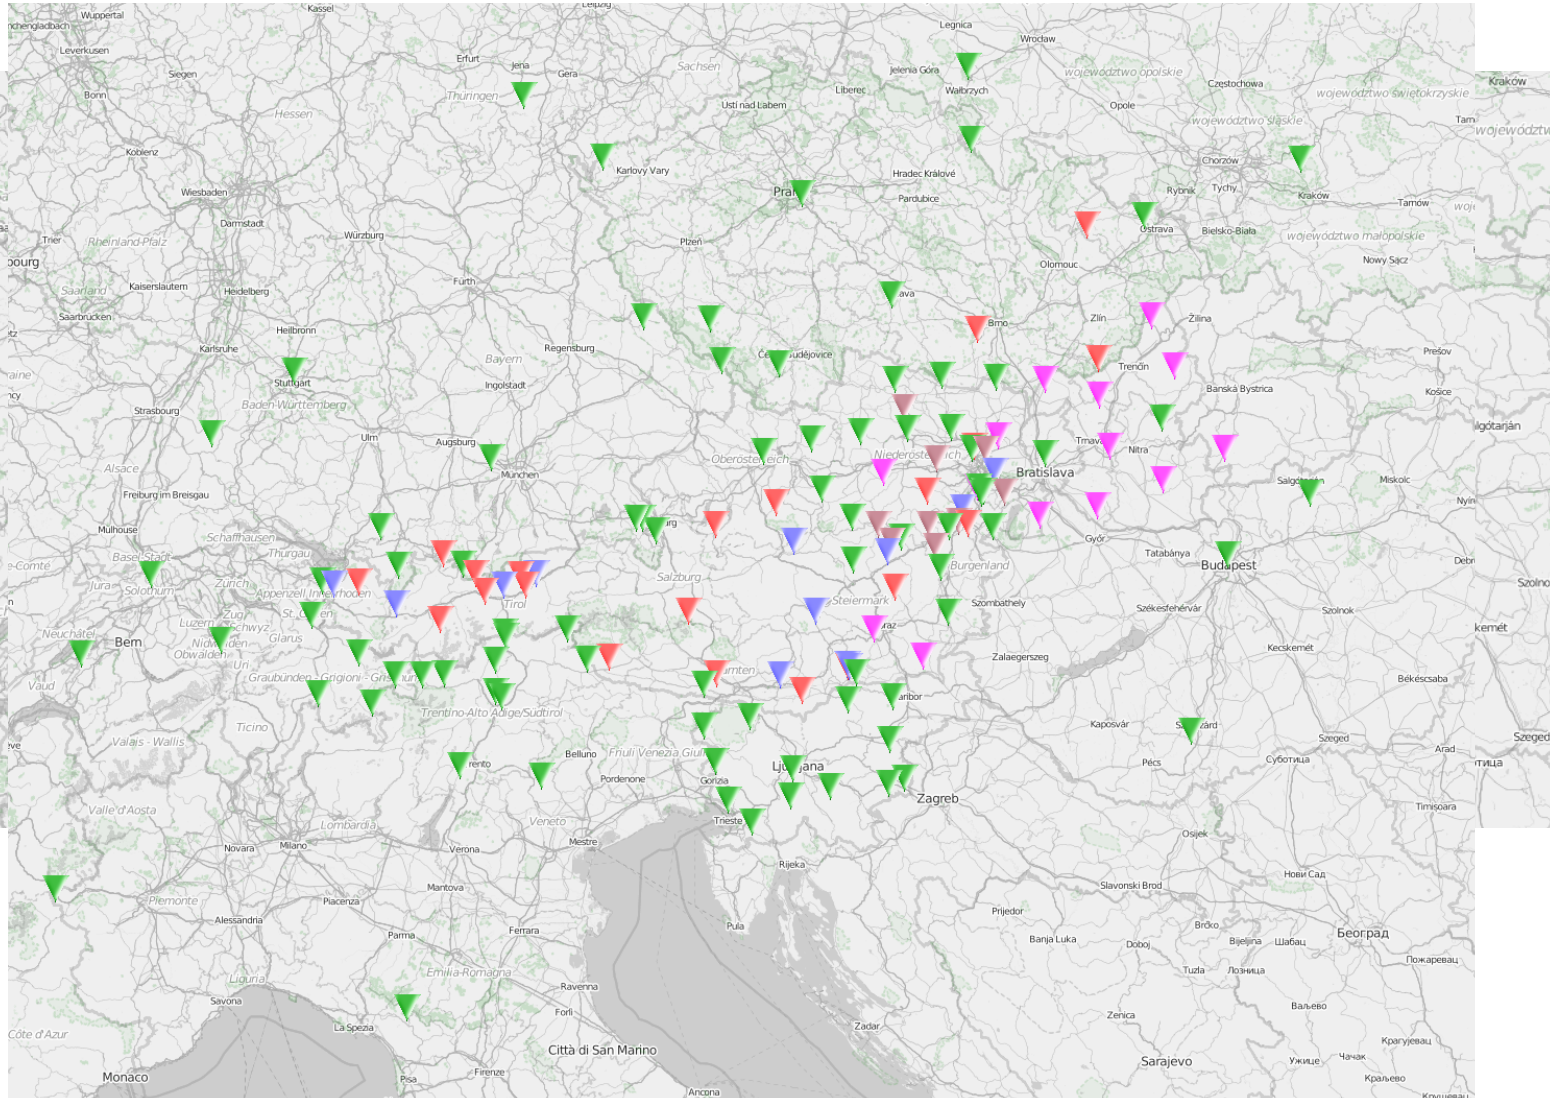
Wuppertal
Kassel
Leipzig
Mönchengladbach
Leverkusen
Siegen
Bonn
Erfurt
Jena
Gera
Thüringen
Sachsen
Legnica
Wrocław
Jelenia Góra
Wałbrzych
województwo opolskie
Częstochowa
Kraków
województwo świętokrzyskie
Liberec
Ústí nad Labem
Opole
województwo śląskie
Tarn
województw
Koblenz
Hessen
Karlovy Vary
Hradec Králové
Chorzów
Wiesbaden
Darmstadt
Praha
Pardubice
Rybnik
Tychy
Kraków
Trier
Rheinland-Pfalz
Würzburg
Ostrava
Bielsko-Biała
Tarnów
Plzeň
województwo małopolskie
bourg
Olomouc
Nowy Sącz
Saarland
Kaiserslautern
Heidelberg
Fürth
Saarbrücken
Heilbronn
Brno
Zlín
Žilina
Karlsruhe
Regensburg
Bayern
České Budějovice
Trenčín
Prešov
Stuttgart
Ingolstadt
Banská Bystrica
Košice
Strasbourg
Baden-Württemberg
Ulm
Augsburg
Trnava
Nitra
Salgótarján
Alsace
München
Niederösterreich
Bratislava
Oberösterreich
Freiburg im Breisgau
Salgótarján
Miskolc
Mulhouse
Győr
Schaffhausen
Tatabánya
Budapest
Basel-Stadt
Thurgau
Salzburg
Burgenland
Comté
Jura
Zürich
Solothurn
Appenzell Innerrhoden
Tirol
Steiermark
Szombathely
Székesfehérvár
Szolnok
St. Gallen
Luzern
Zug
Schwyz
Graz
Neuchâtel
Bern
Glarus
Nidwalden
Obwalden
Uri
Kecskemét
Zalaegerszeg
Vaud
Graubünden - Grigioni - Grischun
Kärnten
Maribor
Békéscsaba
Trentino-Alto Adige/Südtirol
Ticino
Kaposvár
Valais - Wallis
Belluno
Friuli Venezia Giulia
Szekszárd
Szeged
Arad
Ljubljana
Trento
Pécs
Суботица
Szeged
Pordenone
Gorizia
Zagreb
Valle d'Aosta
Timișoara
Lombardia
Veneto
Trieste
Novara
Milano
Verona
Mestre
Osijek
Rijeka
Нови Сад
Mantova
Slavonski Brod
Piemonte
Alessandria
Piacenza
Prijedor
Pula
Brčko
Parma
Ferrara
Banja Luka
Doboj
Bijeljina
Шабац
Београд
Tuzla
Лозница
Пожаревац
Emilia-Romagna
Liguria
Savona
Ravenna
Forlì
Ваљево
La Spezia
Zadar
Zenica
Крагујевац
Côte d'Azur
Чачак
Città di San Marino
Ужице
Sarajevo
Monaco
Pisa
Firenze
Краљево
Ancona